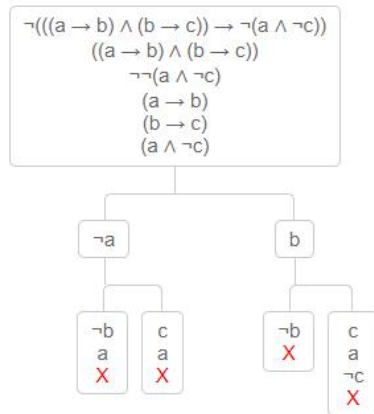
$\neg(((a \to b) \land (b \to c)) \to \neg(a \land \neg c))$
$((a \to b) \land (b \to c))$
$\neg\neg(a \land \neg c)$
$(a \to b)$
$(b \to c)$
$(a \land \neg c)$

$\neg a$

$b$

$\neg b$
a
X

c
a
X

$\neg b$
X

c
a
$\neg c$
X